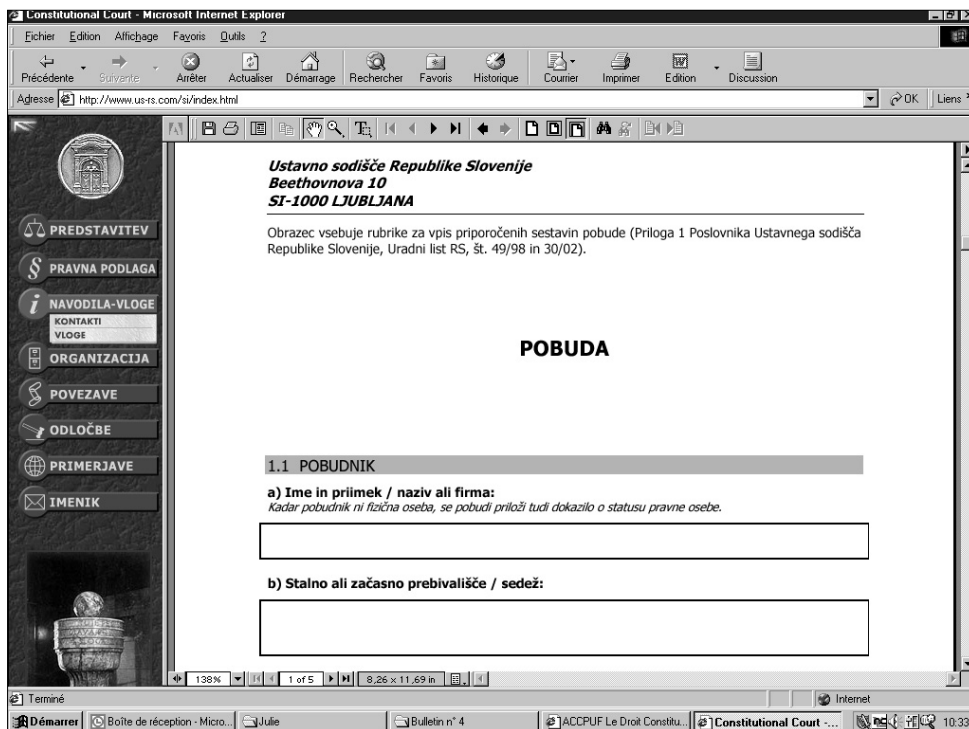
Constitutional Court - Microsoft Internet Explorer

Fichier Edition Affichage Favoris Outils ?

Précédente Suivante Arrêter Actualiser Démarrage Rechercher Favoris Historique Courrier Imprimer Edition Discussion

Adresse http://www.us-rs.com/si/index.html

OK Liens

PREDSTAVITEV
PRAVNA PODLAGA
NAVODILA-VLOGE
KONTAKTI
VLOGE
ORGANIZACIJA
POVEZAVE
ODLOČBE
PRIMERJAVE
IMENIK

Ustavno sodišče Republike Slovenije
Beethovnova 10
SI-1000 LJUBLJANA

Obrazec vsebuje rubrike za vpis priporočenih sestavin pobude (Priloga 1 Poslovnika Ustavnega sodišča Republike Slovenije, Uradni list RS, št. 49/98 in 30/02).

POBUDA

1.1 POBUDNIK

a) Ime in priimek / naziv ali firma:
Kadar pobudnik ni fizična oseba, se pobudi priloži tudi dokazilo o statusu pravne osebe.

b) Stalno ali začasno prebivališče / sedež:

138% 1 of 5 8,26 x 11,69 in

Terminé

Internet

Démarrer Boîte de réception - Micro... Julie Bulletin n° 4 ACCPUF Le Droit Constitu... Constitutional Court -... 10:33